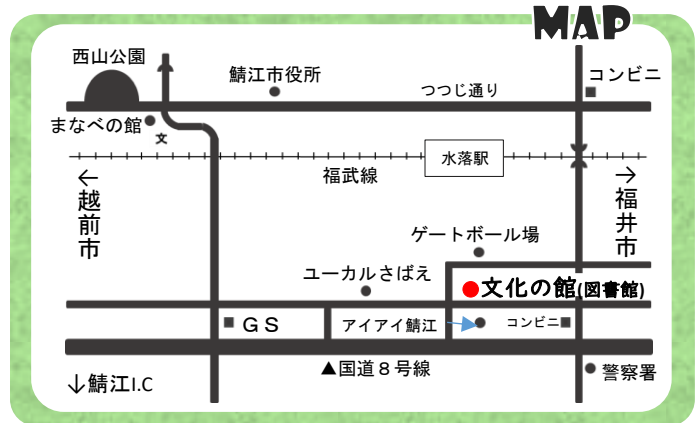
MAP

西山公園

鯖江市役所

コンビニ

つつじ通り

まなべの館

文

水落駅

福武線

← 越前市

→ 福井市

ゲートボール場

ユーカルさばえ

文化の館(図書館)

GS

アイアイ鯖江

コンビニ

▲国道８号線

↓鯖江I.C

警察署